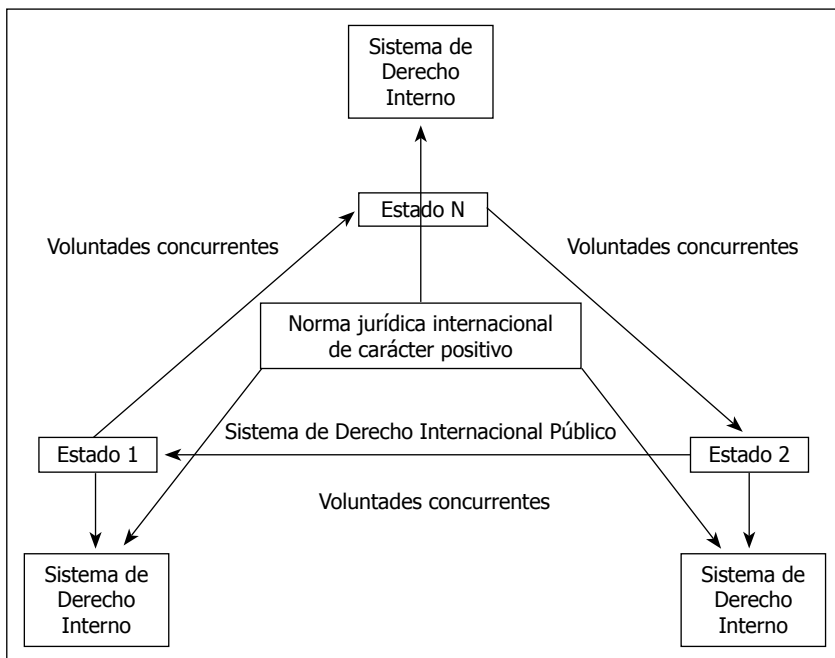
Sistema de Derecho Interno

Estado N

Voluntades concurrentes

Voluntades concurrentes

Norma jurídica internacional de carácter positivo

Sistema de Derecho Internacional Público

Estado 1

Estado 2

Voluntades concurrentes

Sistema de Derecho Interno

Sistema de Derecho Interno